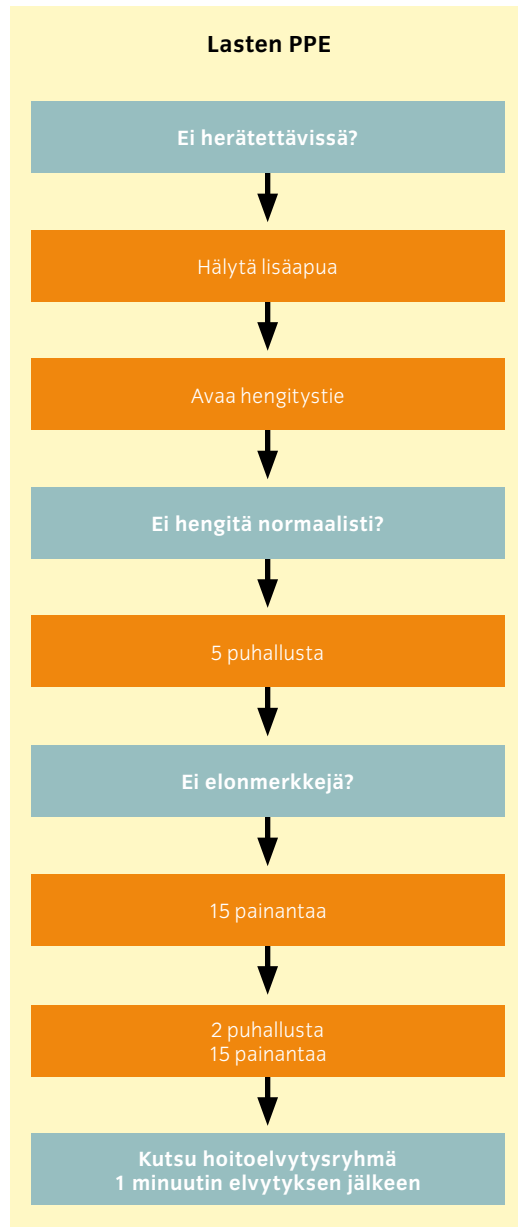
Lasten PPE

Ei herätettävissä?

Hälytä lisäapua

Avaa hengitystie

Ei hengitä normaalisti?

5 puhallusta

Ei elonmerkkejä?

15 painantaa

2 puhallusta
15 painantaa

Kutsu hoitoelvytysryhmä
1 minuutin elvytyksen jälkeen